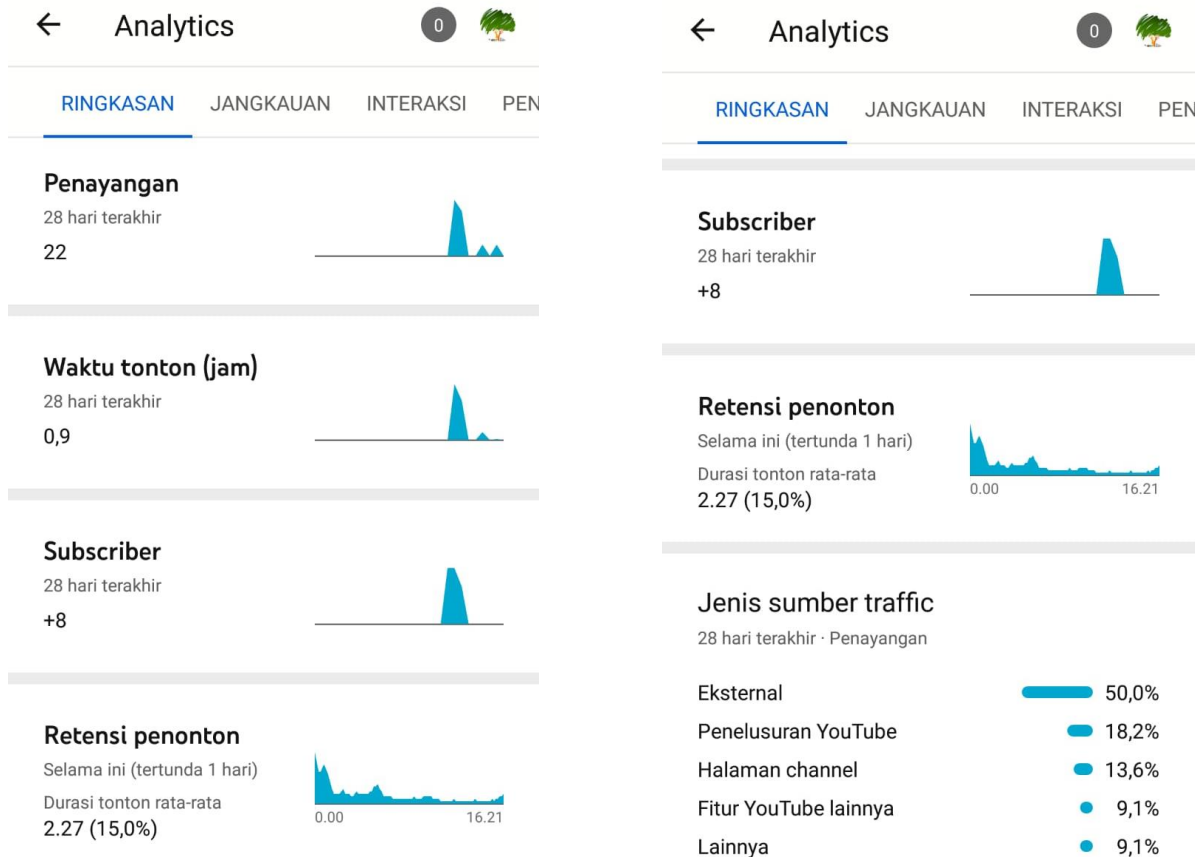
← Analytics 0

RINGKASAN JANGKAUAN INTERAKSI PEN

Penayangan
28 hari terakhir
22

Waktu tonton (jam)
28 hari terakhir
0,9

Subscriber
28 hari terakhir
+8

Retensi penonton
Selama ini (tertunda 1 hari)
Durasi tonton rata-rata
2.27 (15,0%)
0.00 16.21

← Analytics 0

RINGKASAN JANGKAUAN INTERAKSI PEN

Subscriber
28 hari terakhir
+8

Retensi penonton
Selama ini (tertunda 1 hari)
Durasi tonton rata-rata
2.27 (15,0%)
0.00 16.21

Jenis sumber traffic
28 hari terakhir · Penayangan

| | |
|---|---|
| Eksternal | 50,0% |
| Penelusuran YouTube | 18,2% |
| Halaman channel | 13,6% |
| Fitur YouTube lainnya | 9,1% |
| Lainnya | 9,1% |